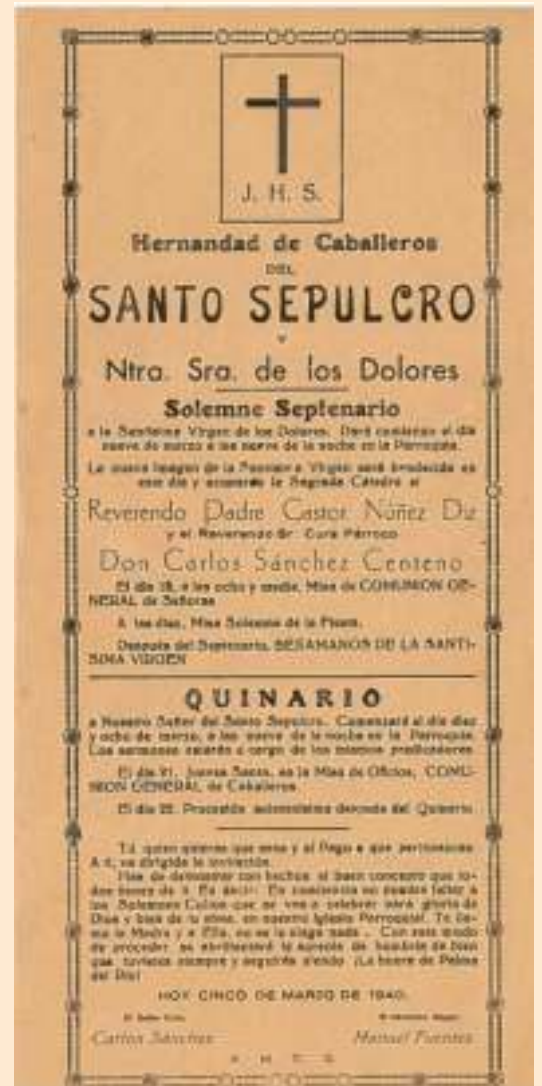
J. H. S.

Hermandad de Caballeros DEL SANTO SEPULCRO y Ntra. Sra. de los Dolores

Solemne Septenario

a la Santísima Virgen de los Dolores. Dará comienzo el día nueve de marzo a las nueve de la noche en la Parroquia.

La nueva Imagen de la Nuestra a Virgen será bendecida en este día y ocupará la Sagrada Cátedra el

Reverendo Padre Castor Núñez Diz

y el Reverendo Sr. Cura Párroco

Don Carlos Sánchez Centeno

El día 18, a las ocho y media, Misa de COMUNION GENERAL de Señoras

A las diez, Misa Solemne de la Fiesta.

Después del Septenario, BESAMANOS DE LA SANTISIMA VIRGEN

QUINARIO

a Nuestro Señor del Santo Sepulcro. Comenzará el día diez y ocho de marzo, a las nueve de la noche en la Parroquia. Los sermones estarán a cargo de los mismos predicadores.

El día 21, Jueves Santo, en la Misa de Oficios, COMUNION GENERAL de Caballeros

El día 22, Procesión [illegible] después del Quinario.

Tú, quien quieras que seas y al llegar a que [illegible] a ti, va dirigida la invitación.

Has de demostrar con hechos el buen concepto que todos tienen de ti. Es decir: En conciencia no puedes faltar a los Solemnes Cultos que se van a celebrar para gloria de Dios y bien de tu alma, en nuestra Iglesia Parroquial. Tu faltas a la Madre y a Ella, no se le niega nada. Con este modo de proceder se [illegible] la aureola de hombre de bien que tuvieron siempre y seguirás siendo. ¡La honra de Palma del Río!

HOY CINCO DE MARZO DE 1940.

El Señor Cura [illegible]

Carlos Sánchez

El Hermano Mayor

Manuel Fuentes

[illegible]